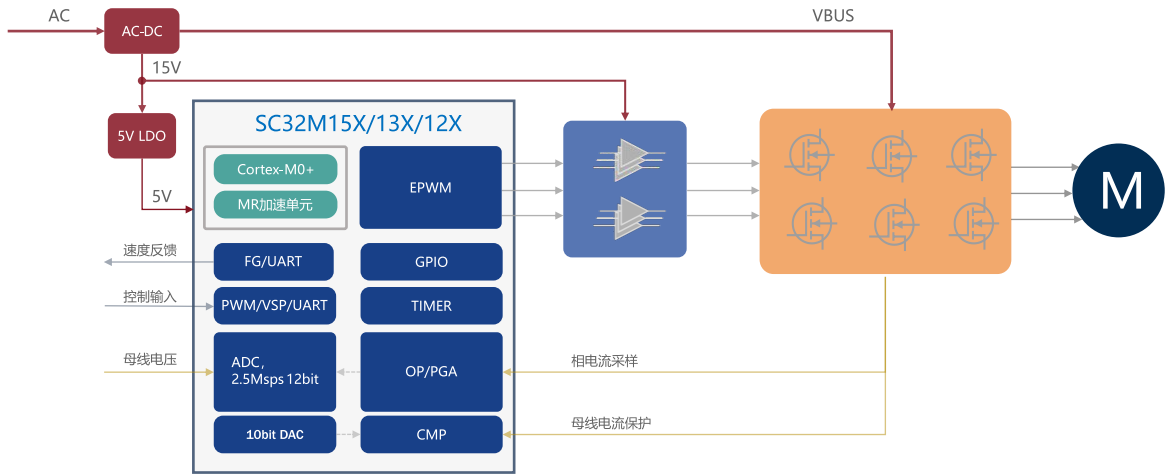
AC

AC-DC

VBUS

15V

5V LDO

5V

SC32M15X/13X/12X

Cortex-M0+

MR加速单元

EPWM

M

速度反馈

FG/UART

GPIO

控制输入

PWM/VSP/UART

TIMER

母线电压

ADC，
2.5Msps 12bit

OP/PGA

相电流采样

10bit DAC

CMP

母线电流保护